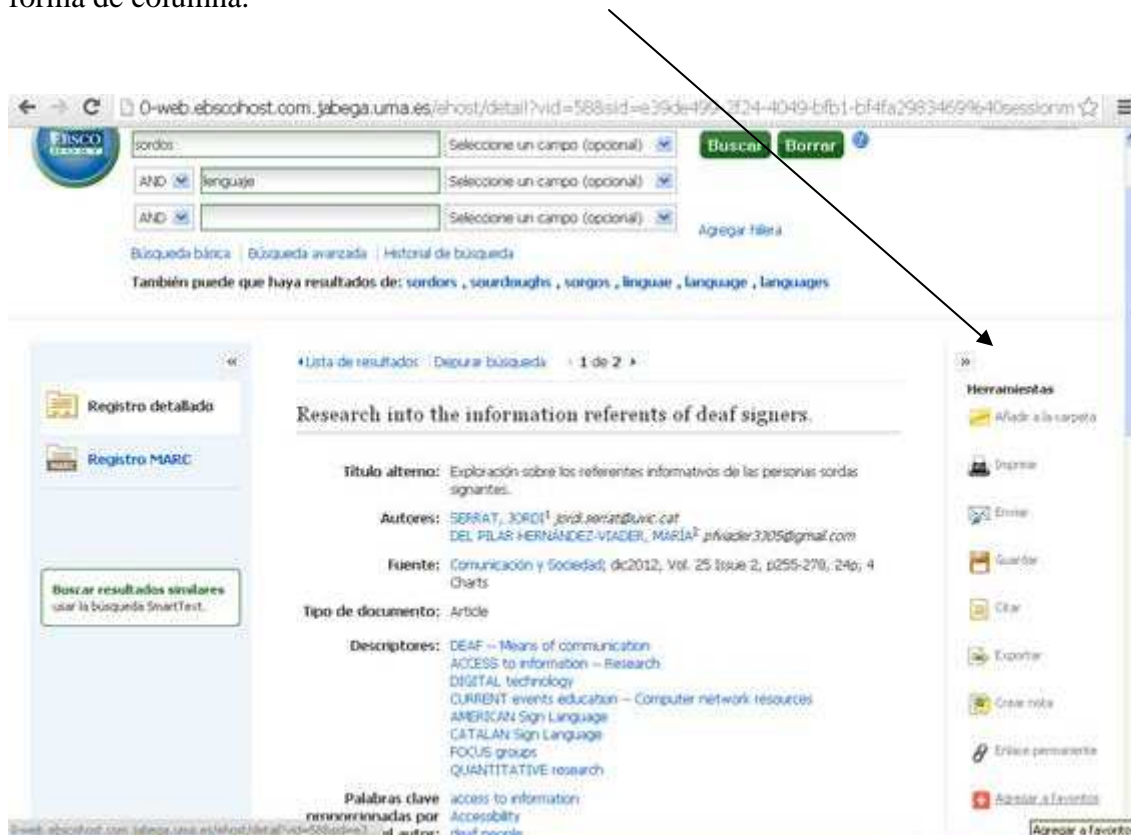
forma de columna.

0-web.ebscohost.com.jabega.uma.es/ehost/detail?vid=5&sid=e39de499-2f24-4049-bfb1-bf4fa2983469%40sessionm

EBSCO

sordos | Seleccione un campo (opcional) | Buscar | Borrar

AND | lenguaje | Seleccione un campo (opcional)

AND | | Seleccione un campo (opcional) | Agregar hilera

Búsqueda básica | Búsqueda avanzada | Historial de búsqueda

También puede que haya resultados de: sordors , sourdoughs , sorgos , linguae , language , languages

Registro detallado

Registro MARC

Buscar resultados similares usar la búsqueda SmartText.

‹Lista de resultados | Depurar búsqueda | ‹ 1 de 2 ›

Research into the information referents of deaf signers.

Título alterno: Exploración sobre los referentes informativos de las personas sordas signantes.

Autores: SERRAT, JORDI¹ jordi.serrat@uvic.cat
DEL PILAR HERNÁNDEZ-VIADER, MARÍA² pfviader3305@gmail.com

Fuente: Comunicación y Sociedad; dic2012, Vol. 25 Issue 2, p255-278, 24p, 4 Charts

Tipo de documento: Article

Descriptores: DEAF -- Means of communication
ACCESS to information -- Research
DIGITAL technology
CURRENT events education -- Computer network resources
AMERICAN Sign Language
CATALAN Sign Language
FOCUS groups
QUANTITATIVE research

Palabras clave proporcionadas por el autor: access to information
Accessibility
deaf people

Herramientas
Añadir a la carpeta
Imprimir
Enviar
Guardar
Citar
Exportar
Crear nota
Enlace permanente
Agregar a favoritos

Agregar a favoritos